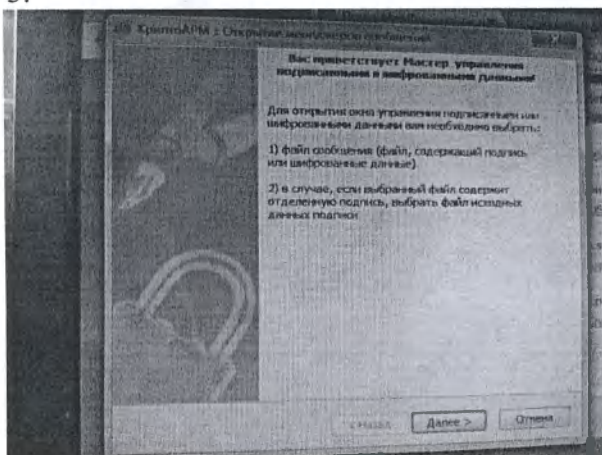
КриптоАРМ : Открытие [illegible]

Вас приветствует Мастер управления подписанными и шифрованными данными

Для открытия окна управления подписанными или шифрованными данными вам необходимо выбрать:

1) файл сообщения (файл, содержащий подпись или шифрованные данные).

2) в случае, если выбранный файл содержит отделенную подпись, выбрать файл исходных данных подписи

< Назад Далее > Отмена